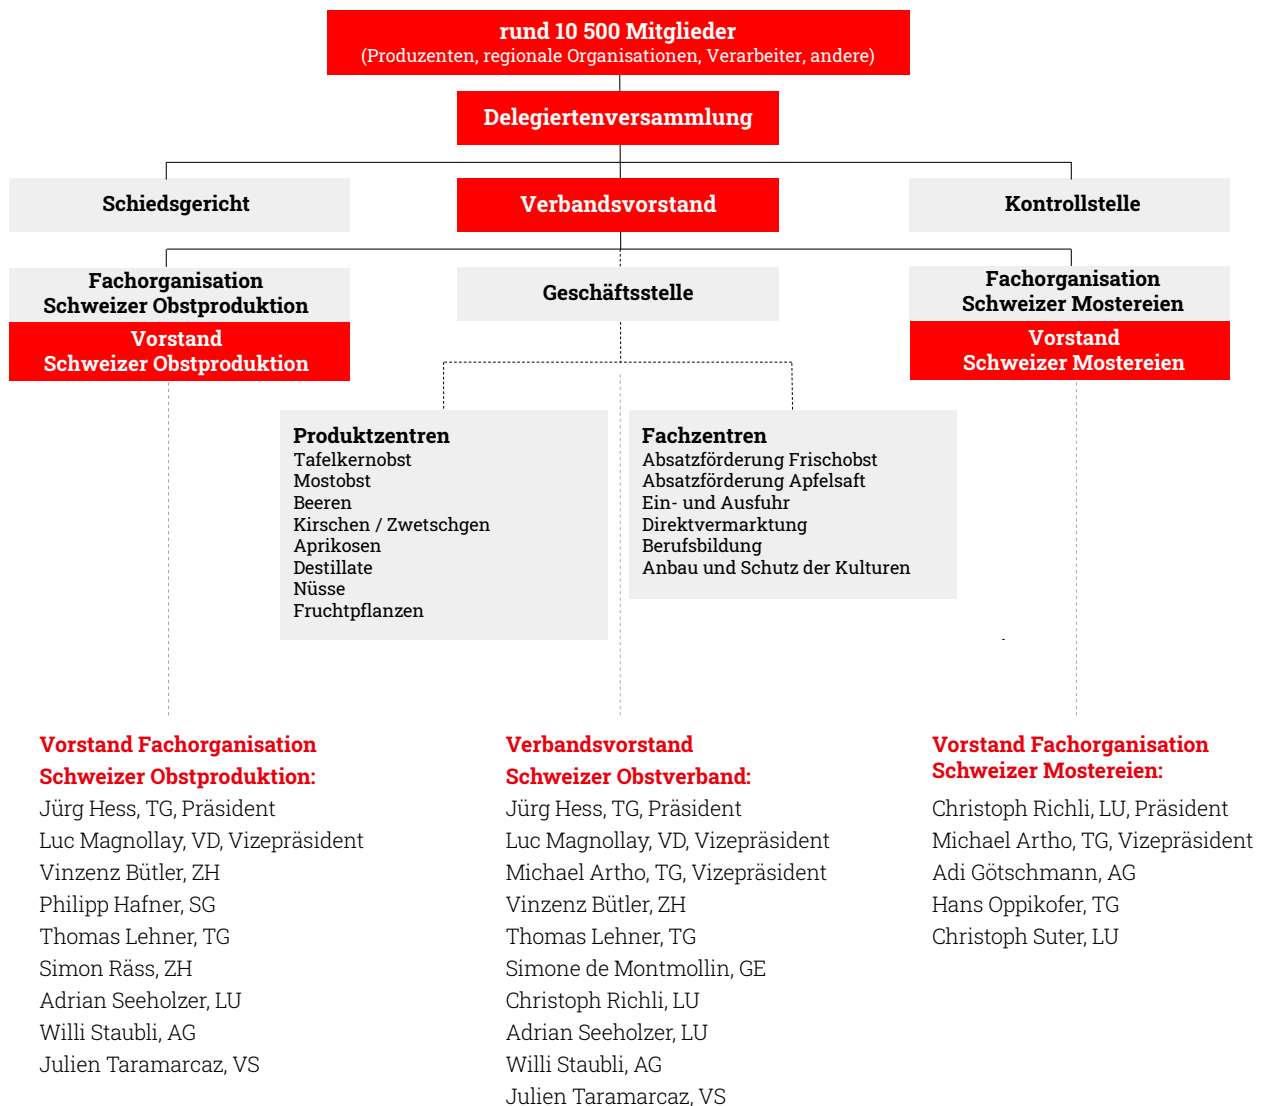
rund 10 500 Mitglieder
(Produzenten, regionale Organisationen, Verarbeiter, andere)

Delegiertenversammlung

Schiedsgericht

Verbandsvorstand

Kontrollstelle

Fachorganisation Schweizer Obstproduktion

Vorstand Schweizer Obstproduktion

Geschäftsstelle

Fachorganisation Schweizer Mostereien

Vorstand Schweizer Mostereien

Produktzentren
Tafelkernobst
Mostobst
Beeren
Kirschen / Zwetschgen
Aprikosen
Destillate
Nüsse
Fruchtpflanzen

Fachzentren
Absatzförderung Frischobst
Absatzförderung Apfelsaft
Ein- und Ausfuhr
Direktvermarktung
Berufsbildung
Anbau und Schutz der Kulturen

Vorstand Fachorganisation Schweizer Obstproduktion:
Jürg Hess, TG, Präsident
Luc Magnollay, VD, Vizepräsident
Vinzenz Bütler, ZH
Philipp Hafner, SG
Thomas Lehner, TG
Simon Räss, ZH
Adrian Seeholzer, LU
Willi Staubli, AG
Julien Taramarcaz, VS

Verbandsvorstand Schweizer Obstverband:
Jürg Hess, TG, Präsident
Luc Magnollay, VD, Vizepräsident
Michael Artho, TG, Vizepräsident
Vinzenz Bütler, ZH
Thomas Lehner, TG
Simone de Montmollin, GE
Christoph Richli, LU
Adrian Seeholzer, LU
Willi Staubli, AG
Julien Taramarcaz, VS

Vorstand Fachorganisation Schweizer Mostereien:
Christoph Richli, LU, Präsident
Michael Artho, TG, Vizepräsident
Adi Götschmann, AG
Hans Oppikofer, TG
Christoph Suter, LU